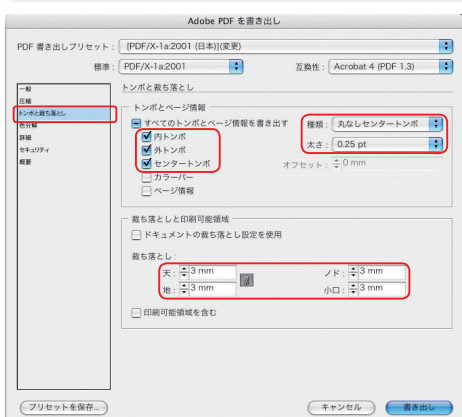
Adobe PDF を書き出し

PDF 書き出しプリセット： [PDF/X-1a:2001 (日本)](変更)

標準： PDF/X-1a:2001

互換性： Acrobat 4 (PDF 1.3)

一般
圧縮
トンボと裁ち落とし
色分解
詳細
セキュリティ
概要

トンボと裁ち落とし

トンボとページ情報

すべてのトンボとページ情報を書き出す

内トンボ

外トンボ

センタートンボ

カラーバー

ページ情報

種類： 丸なしセンタートンボ

太さ： 0.25 pt

オフセット： 0 mm

裁ち落としと印刷可能領域

ドキュメントの裁ち落とし設定を使用

裁ち落とし：

天： 3 mm

地： 3 mm

ノド： 3 mm

小口： 3 mm

印刷可能領域を含む

プリセットを保存...

キャンセル

書き出し